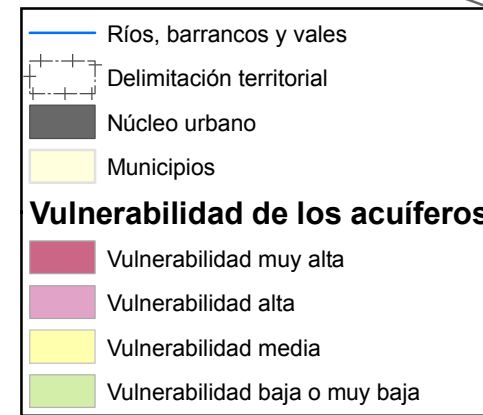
Ríos, barrancos y vales

Delimitación territorial

Núcleo urbano

Municipios

**Vulnerabilidad de los acuíferos**

Vulnerabilidad muy alta

Vulnerabilidad alta

Vulnerabilidad media

Vulnerabilidad baja o muy baja